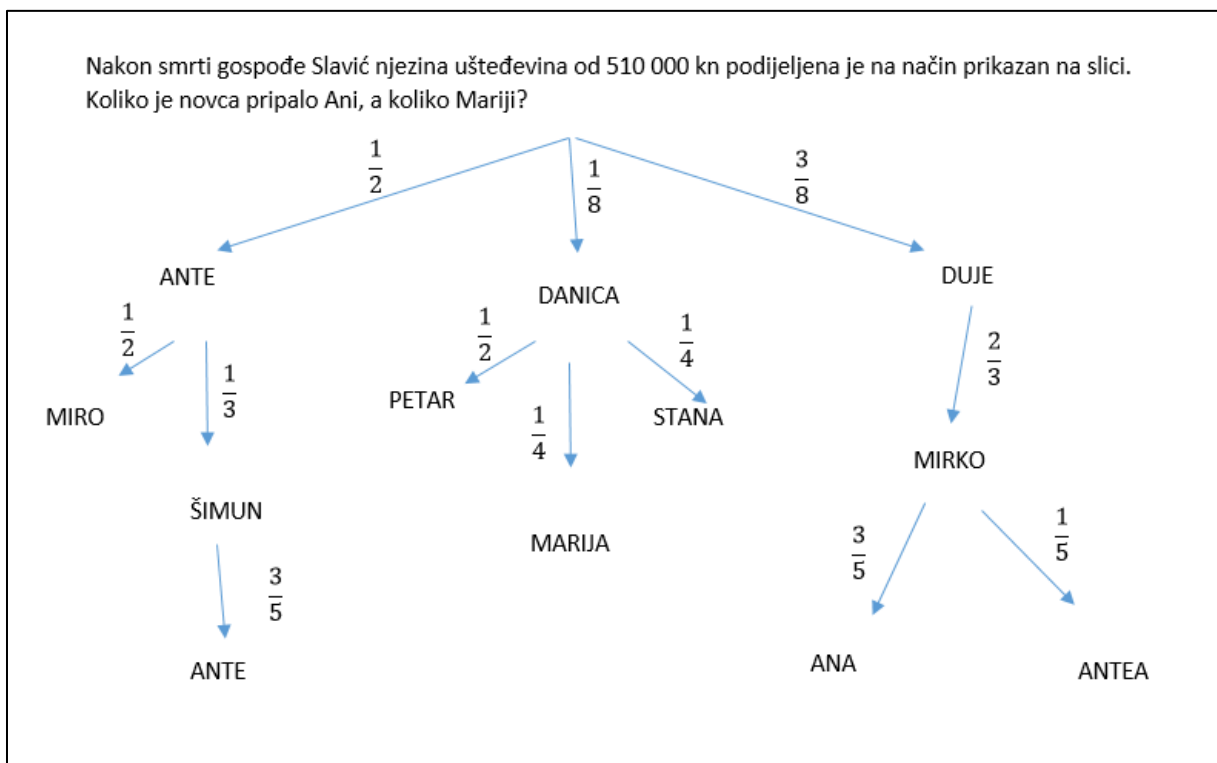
Nakon smrti gospođe Slavić njezina ušteđevina od 510 000 kn podijeljena je na način prikazan na slici. Koliko je novca pripalo Ani, a koliko Mariji?

$\frac{1}{2}$
$\frac{1}{8}$
$\frac{3}{8}$

ANTE
DANICA
DUJE

$\frac{1}{2}$
$\frac{1}{3}$
$\frac{1}{2}$
$\frac{1}{4}$
$\frac{1}{4}$
$\frac{2}{3}$

MIRO
PETAR
STANA
MIRKO

ŠIMUN
MARIJA

$\frac{3}{5}$
$\frac{3}{5}$
$\frac{1}{5}$

ANTE
ANA
ANTEA